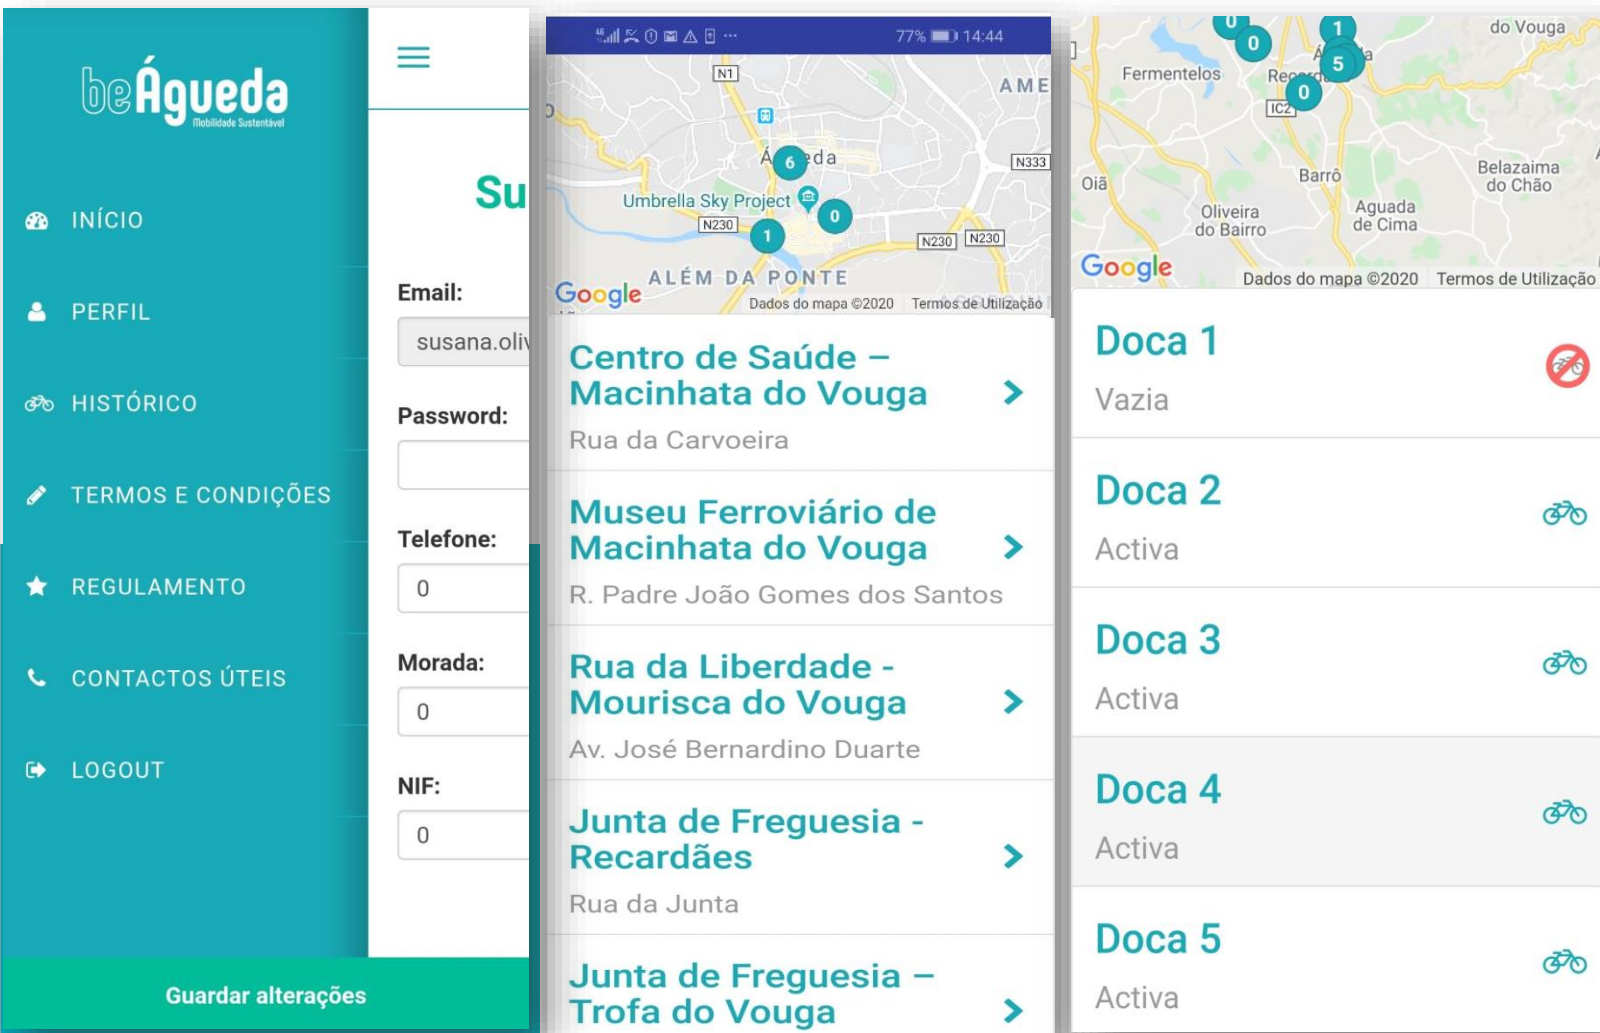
beÁgueda
Mobilidade Sustentável

INÍCIO
PERFIL
HISTÓRICO
TERMOS E CONDIÇÕES
REGULAMENTO
CONTACTOS ÚTEIS
LOGOUT

Su

Email:
susana.oliv

Password:

Telefone:
0

Morada:
0

NIF:
0

Guardar alterações

77% 14:44

N1
AME
6
Á eda
N333
Umbrella Sky Project
0
N230
1
N230
N230
ALÉM DA PONTE
Google
Dados do mapa ©2020 Termos de Utilização

Centro de Saúde – Macinhata do Vouga
Rua da Carvoeira

Museu Ferroviário de Macinhata do Vouga
R. Padre João Gomes dos Santos

Rua da Liberdade - Mourisca do Vouga
Av. José Bernardino Duarte

Junta de Freguesia - Recardães
Rua da Junta

Junta de Freguesia – Trofa do Vouga

0
0
1
5
do Vouga
Fermentelos
Reco
IC2
0
Oiã
Barrô
Belazaima do Chão
Oliveira do Bairro
Aguada de Cima
Google
Dados do mapa ©2020 Termos de Utilização

Doca 1
Vazia

Doca 2
Activa

Doca 3
Activa

Doca 4
Activa

Doca 5
Activa